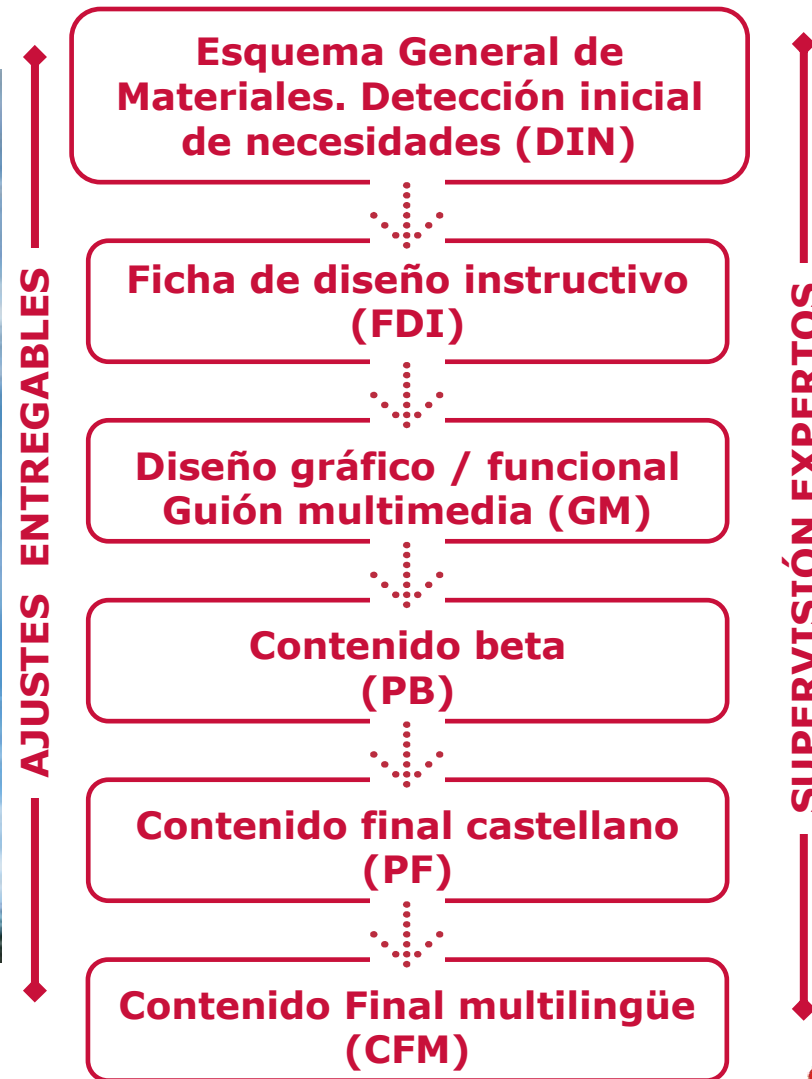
AJUSTES ENTREGABLES

Esquema General de Materiales. Detección inicial de necesidades (DIN)

Ficha de diseño instructivo (FDI)

Diseño gráfico / funcional Guión multimedia (GM)

Contenido beta (PB)

Contenido final castellano (PF)

Contenido Final multilingüe (CFM)

SUPERVISIÓN EXPERTOS